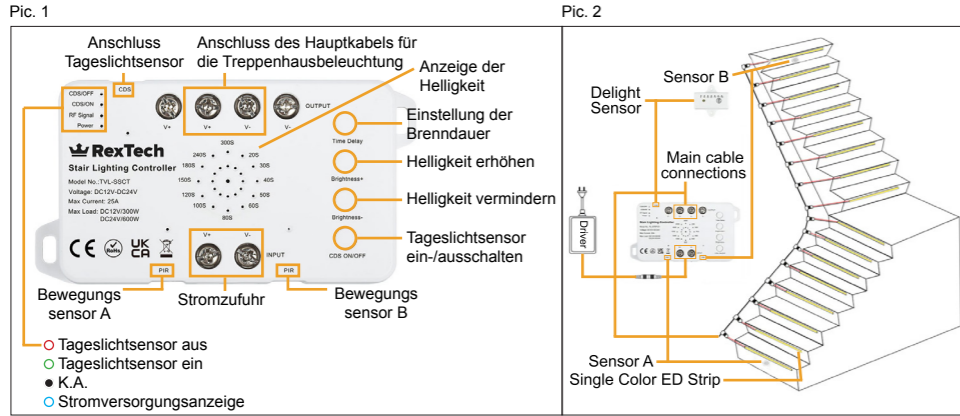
Pic. 1

Anschluss Tageslichtsensor

Anschluss des Hauptkabels für die Treppenhausbeleuchtung

Anzeige der Helligkeit

CDS/OFF
CDS/ON
RF Signal
Power

CDS

V+ V+ V- V- OUTPUT

RexTech
Stair Lighting Controller
Model No.:TVL-SSCT
Voltage: DC12V-DC24V
Max Current: 25A
Max Load: DC12V/300W
DC24V/600W

300S
240S 20S
180S 30S
150S 40S
120S 50S
100S 60S
80S

V+ V- INPUT

Time Delay
Brightness+
Brightness-
CDS ON/OFF

Einstellung der Brenndauer

Helligkeit erhöhen

Helligkeit vermindern

Tageslichtsensor ein-/ausschalten

CE RoHS UK CA

PIR PIR

Bewegungs sensor A

Stromzufuhr

Bewegungs sensor B

Tageslichtsensor aus
Tageslichtsensor ein
K.A.
Stromversorgungsanzeige

Pic. 2

Sensor B

Delight Sensor

Main cable connections

Driver

Sensor A

Single Color ED Strip